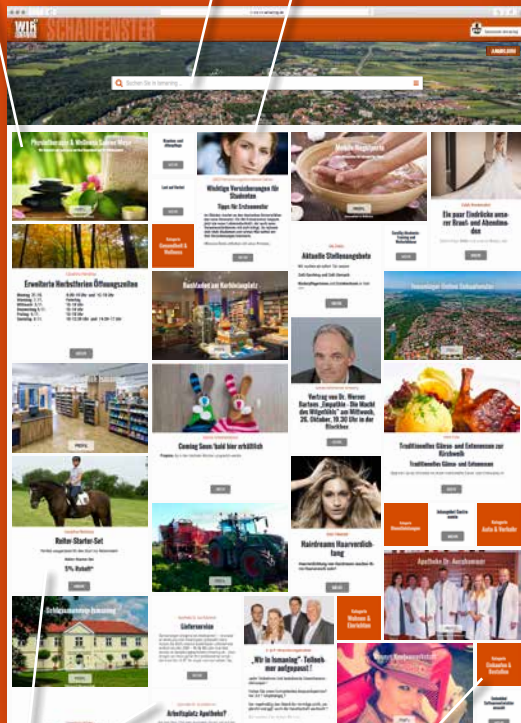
WIR SCHAUFENSTER

Suchen Sie in Ismaning

Physiotherapie & Wellness Sabine Maier

Wichtige Versicherungen für Studenten

Tipps für Erstsemester

Mobile Fußpflege

Ein paar Eindrücke unserer Brauch- und Abendmoden

Erweiterte Herbstferien Öffnungszeiten

Aktuelle Stellenangebote

Kategorie Gesundheit & Wellness

Rundum am Kirchplatz

Ismaninger Online Schaufenster

Vortrag von Dr. Werner Bartens „Empathie - Die Macht des Mitgefühls" am Mittwoch, 26. Oktober, 19.30 Uhr in der Kirchbox

Coming Soon 'Gold' hier erhältlich

Traditionelles Gänse- und Entenessen zur Kirchweih

Traditionelles Gänse- und Entenessen

Reiter-Starter-Set

5% Rabatt*

Hairdreams Haarverdichtung

Kategorie Auto & Verkehr

Apotheke Dr. Aurnhammer

Kategorie Wohnen & Einrichten

Lieferservice

„Wir in Ismaning" - Teilnehmer aufgepasst!

Kategorie Einkaufen & Bestellen

Arbeitsplatz Apotheke?